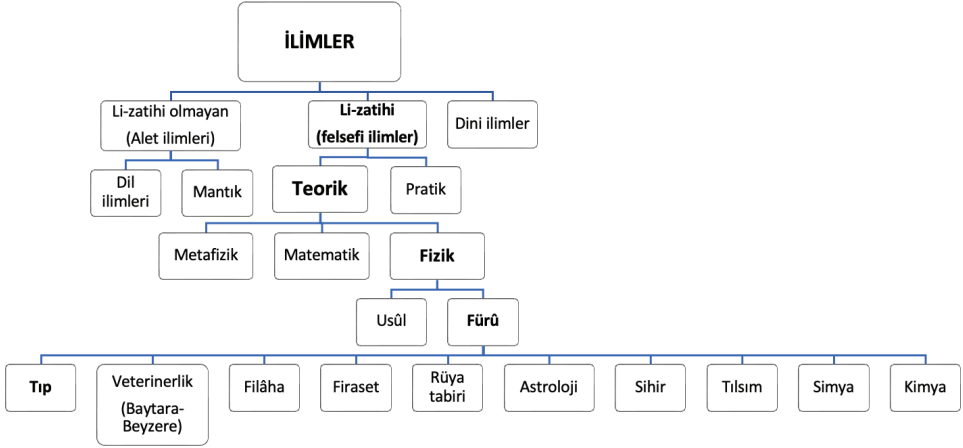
İLİMLER

Li-zatihi olmayan (Alet ilimleri)

Li-zatihi (felsefi ilimler)

Dini ilimler

Dil ilimleri

Mantık

Teorik

Pratik

Metafizik

Matematik

Fizik

Usûl

Fürû

Tıp

Veterinerlik (Baytara-Beyzere)

Filâha

Firaset

Rüya tabiri

Astroloji

Sihir

Tılsım

Simya

Kimya